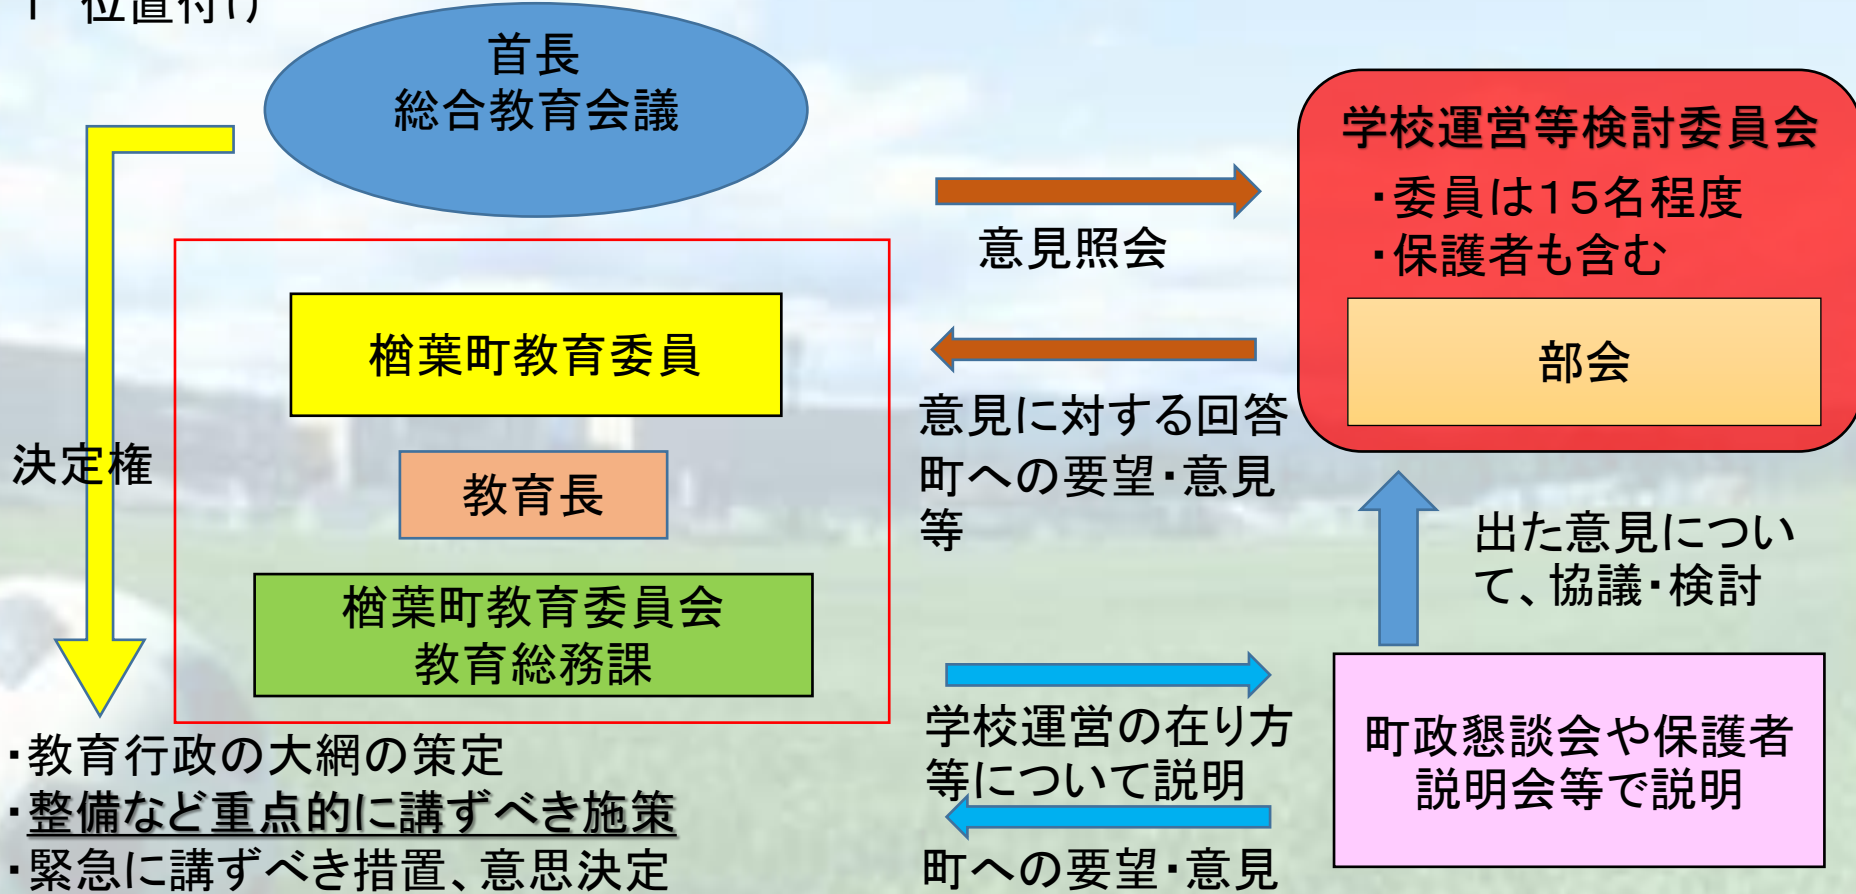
1 位置付け

首長
総合教育会議

決定権

楢葉町教育委員

教育長

楢葉町教育委員会
教育総務課

・教育行政の大綱の策定
・整備など重点的に講ずべき施策
・緊急に講ずべき措置、意思決定

意見照会

意見に対する回答
町への要望・意見等

学校運営の在り方等について説明

町への要望・意見

学校運営等検討委員会
・委員は15名程度
・保護者も含む

部会

出た意見について、協議・検討

町政懇談会や保護者説明会等で説明